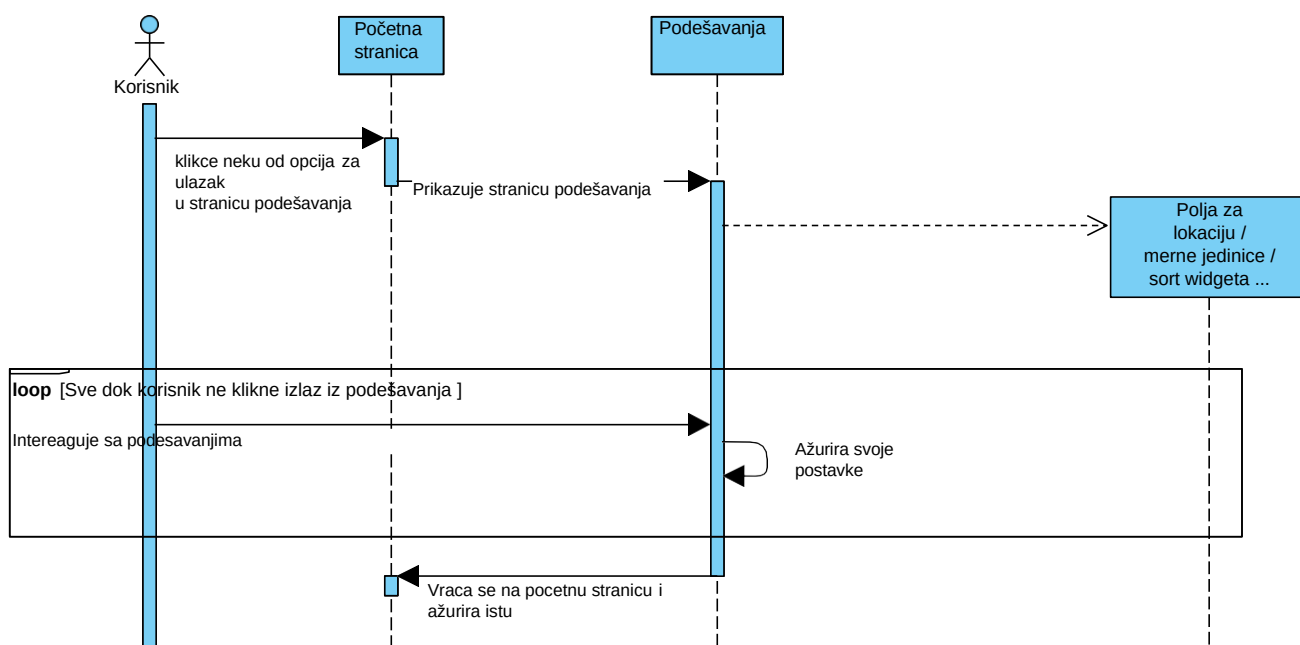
Korisnik

Početna stranica

Podešavanja

klikce neku od opcija za ulazak u stranicu podešavanja

Prikazuje stranicu podešavanja

Polja za lokaciju / merne jedinice / sort widgeta ...

loop [Sve dok korisnik ne klikne izlaz iz podešavanja ]

Intereaguje sa podesavanjima

Ažurira svoje postavke

Vraca se na pocetnu stranicu i ažurira istu